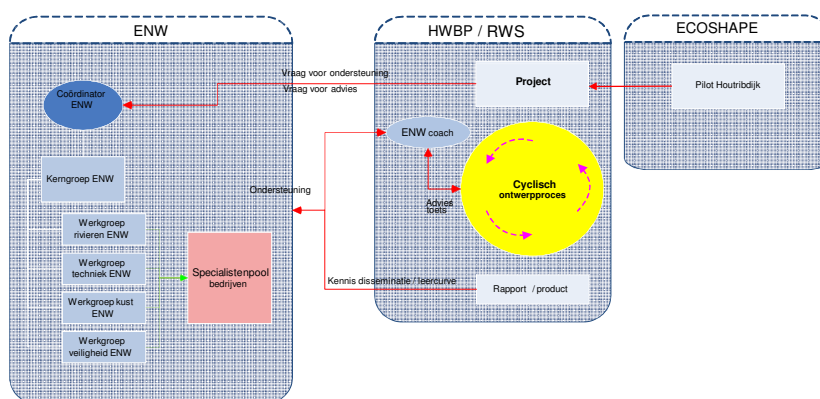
ENW

HWBP / RWS

ECOSHAPE

Coördinator ENW

Vraag voor ondersteuning

Vraag voor advies

Project

Pilot Houtribdijk

ENW coach

Kerngroep ENW

Ondersteuning

Cyclisch ontwerpproces

Advies toets

Werkgroep rivieren ENW

Werkgroep techniek ENW

Specialistenpool bedrijven

Werkgroep kust ENW

Kennis disseminatie / leercurve

Rapport / product

Werkgroep veiligheid ENW